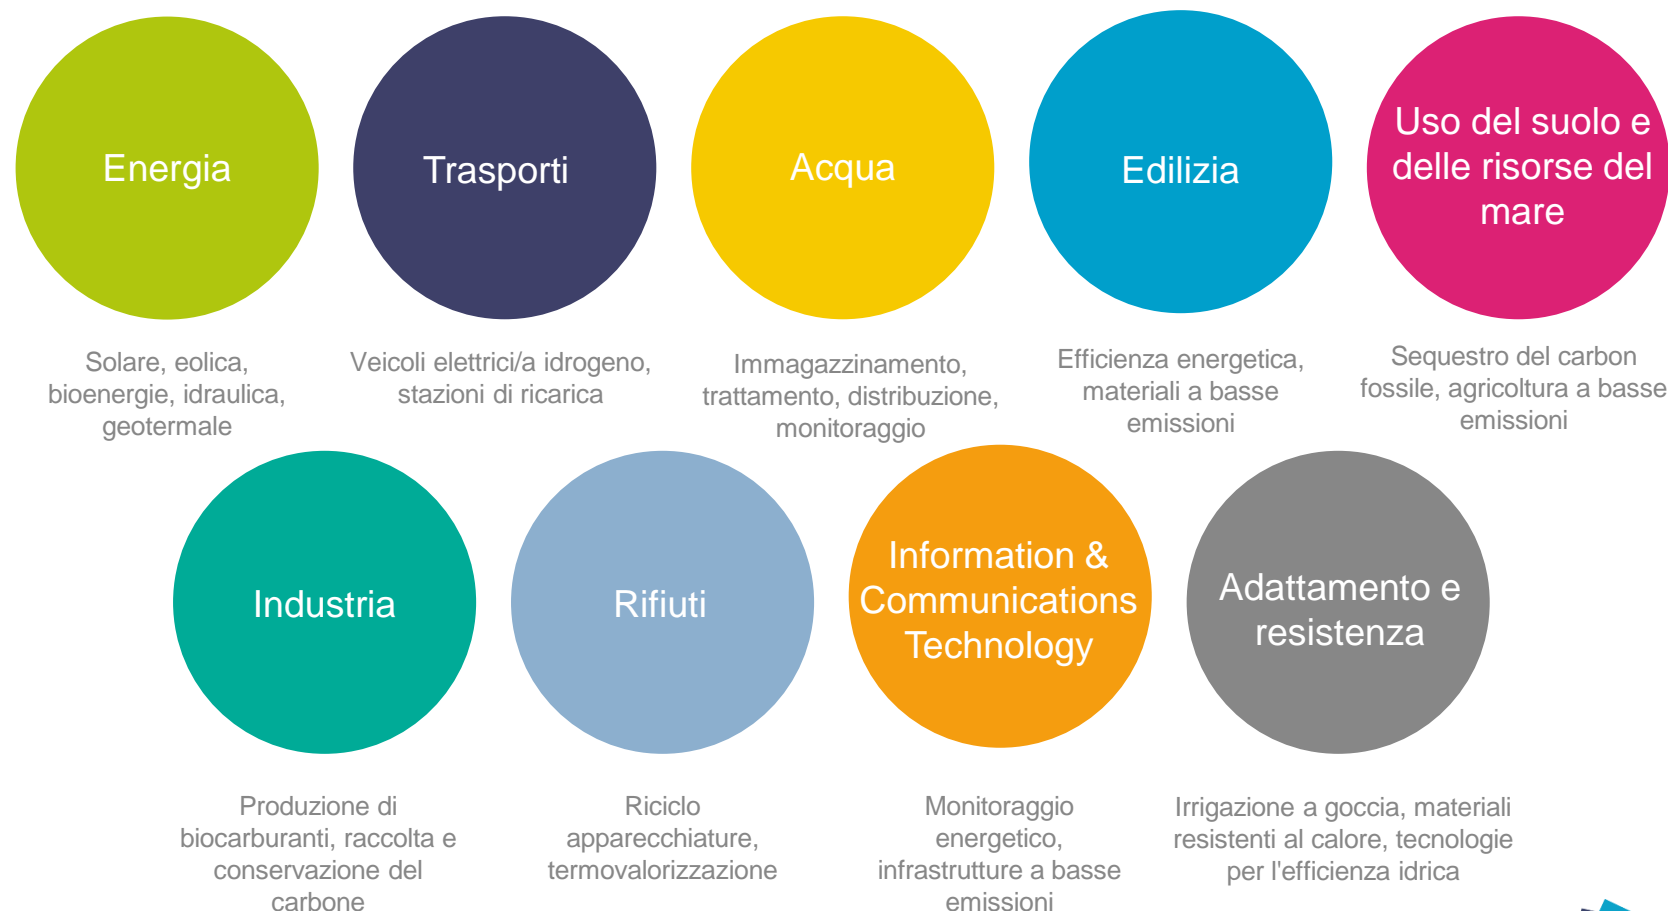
Energia

Solare, eolica, bioenergie, idraulica, geotermale

Trasporti

Veicoli elettrici/a idrogeno, stazioni di ricarica

Acqua

Immagazzinamento, trattamento, distribuzione, monitoraggio

Edilizia

Efficienza energetica, materiali a basse emissioni

Uso del suolo e delle risorse del mare

Sequestro del carbon fossile, agricoltura a basse emissioni

Industria

Produzione di biocarburanti, raccolta e conservazione del carbone

Rifiuti

Riciclo apparecchiature, termovalorizzazione

Information & Communications Technology

Monitoraggio energetico, infrastrutture a basse emissioni

Adattamento e resistenza

Irrigazione a goccia, materiali resistenti al calore, tecnologie per l'efficienza idrica